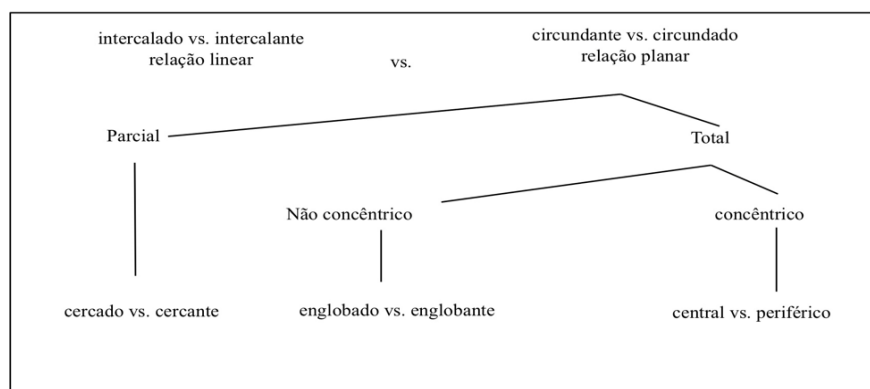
intercalado vs. intercalante
relação linear

vs.

circundante vs. circundado
relação planar

Parcial

Total

Não concêntrico

concêntrico

cercado vs. cercante

englobado vs. englobante

central vs. periférico